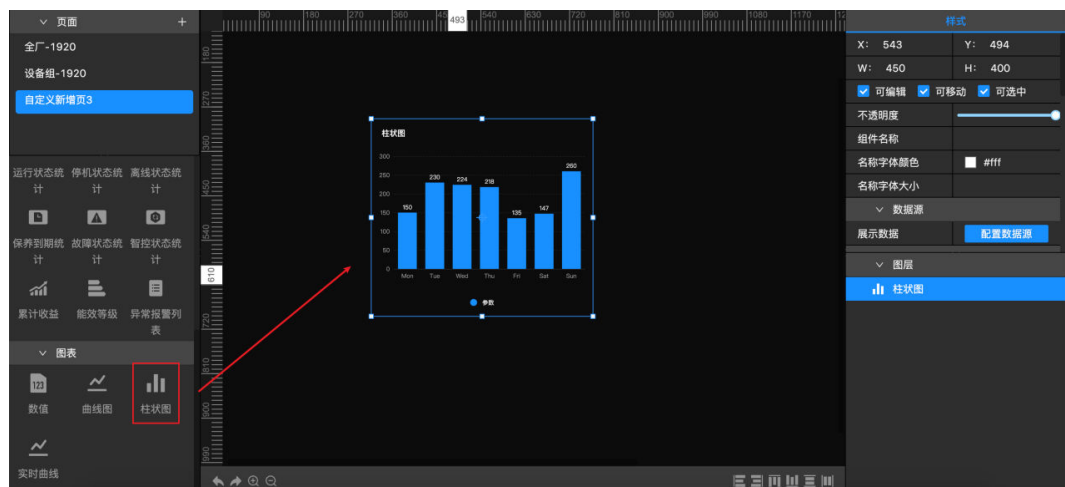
页面 +

全厂-1920

设备组-1920

自定义新增页3

运行状态统计

停机状态统计

离线状态统计

保养到期统计

故障状态统计

智控状态统计

累计收益

能效等级

异常报警列表

图表

数值

曲线图

柱状图

实时曲线

90 180 270 360 45 493 540 630 720 810 900 990 1080 1170

180 270 360 450 540 610 720 810 900 990

柱状图

300 250 200 150 100 50 0

150 230 224 218 135 147 260

Mon Tue Wed Thu Fri Sat Sun

参数

样式

X: 543

Y: 494

W: 450

H: 400

可编辑

可移动

可选中

不透明度

组件名称

名称字体颜色

#fff

名称字体大小

数据源

展示数据

配置数据源

图层

柱状图